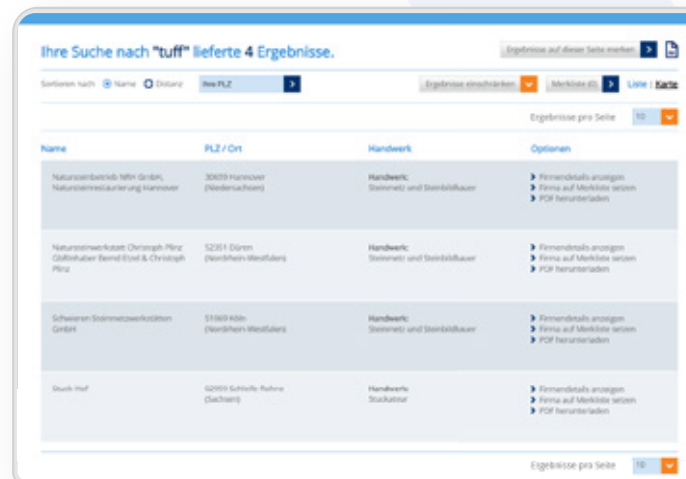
Ihre Suche nach "tuff" lieferte 4 Ergebnisse.

Ergebnisse auf dieser Seite merken

Sortieren nach Name Distanz Ihre PLZ

Ergebnisse einschränken Merkliste (0) Liste | Karte

Ergebnisse pro Seite 10

| Name | PLZ / Ort | Handwerk | Optionen |
|---|---|---|---|
| Natursteinbetrieb NRH GmbH, Natursteinrestaurierung Hannover | 30659 Hannover (Niedersachsen) | Handwerk: Steinmetz und Steinbildhauer | Firmendetails anzeigen<br>Firma auf Merkliste setzen<br>PDF herunterladen |
| Natursteinwerkstatt Christoph Plinz Göltinhaber Bernd Eisel & Christoph Plinz | 52351 Düren (Nordrhein-Westfalen) | Handwerk: Steinmetz und Steinbildhauer | Firmendetails anzeigen<br>Firma auf Merkliste setzen<br>PDF herunterladen |
| Schwieren Steinmetzwerkstätten GmbH | 51069 Köln (Nordrhein-Westfalen) | Handwerk: Steinmetz und Steinbildhauer | Firmendetails anzeigen<br>Firma auf Merkliste setzen<br>PDF herunterladen |
| Stuck-Hof | 02999 Schleife Rohne (Sachsen) | Handwerk: Stuckateur | Firmendetails anzeigen<br>Firma auf Merkliste setzen<br>PDF herunterladen |

Ergebnisse pro Seite 10